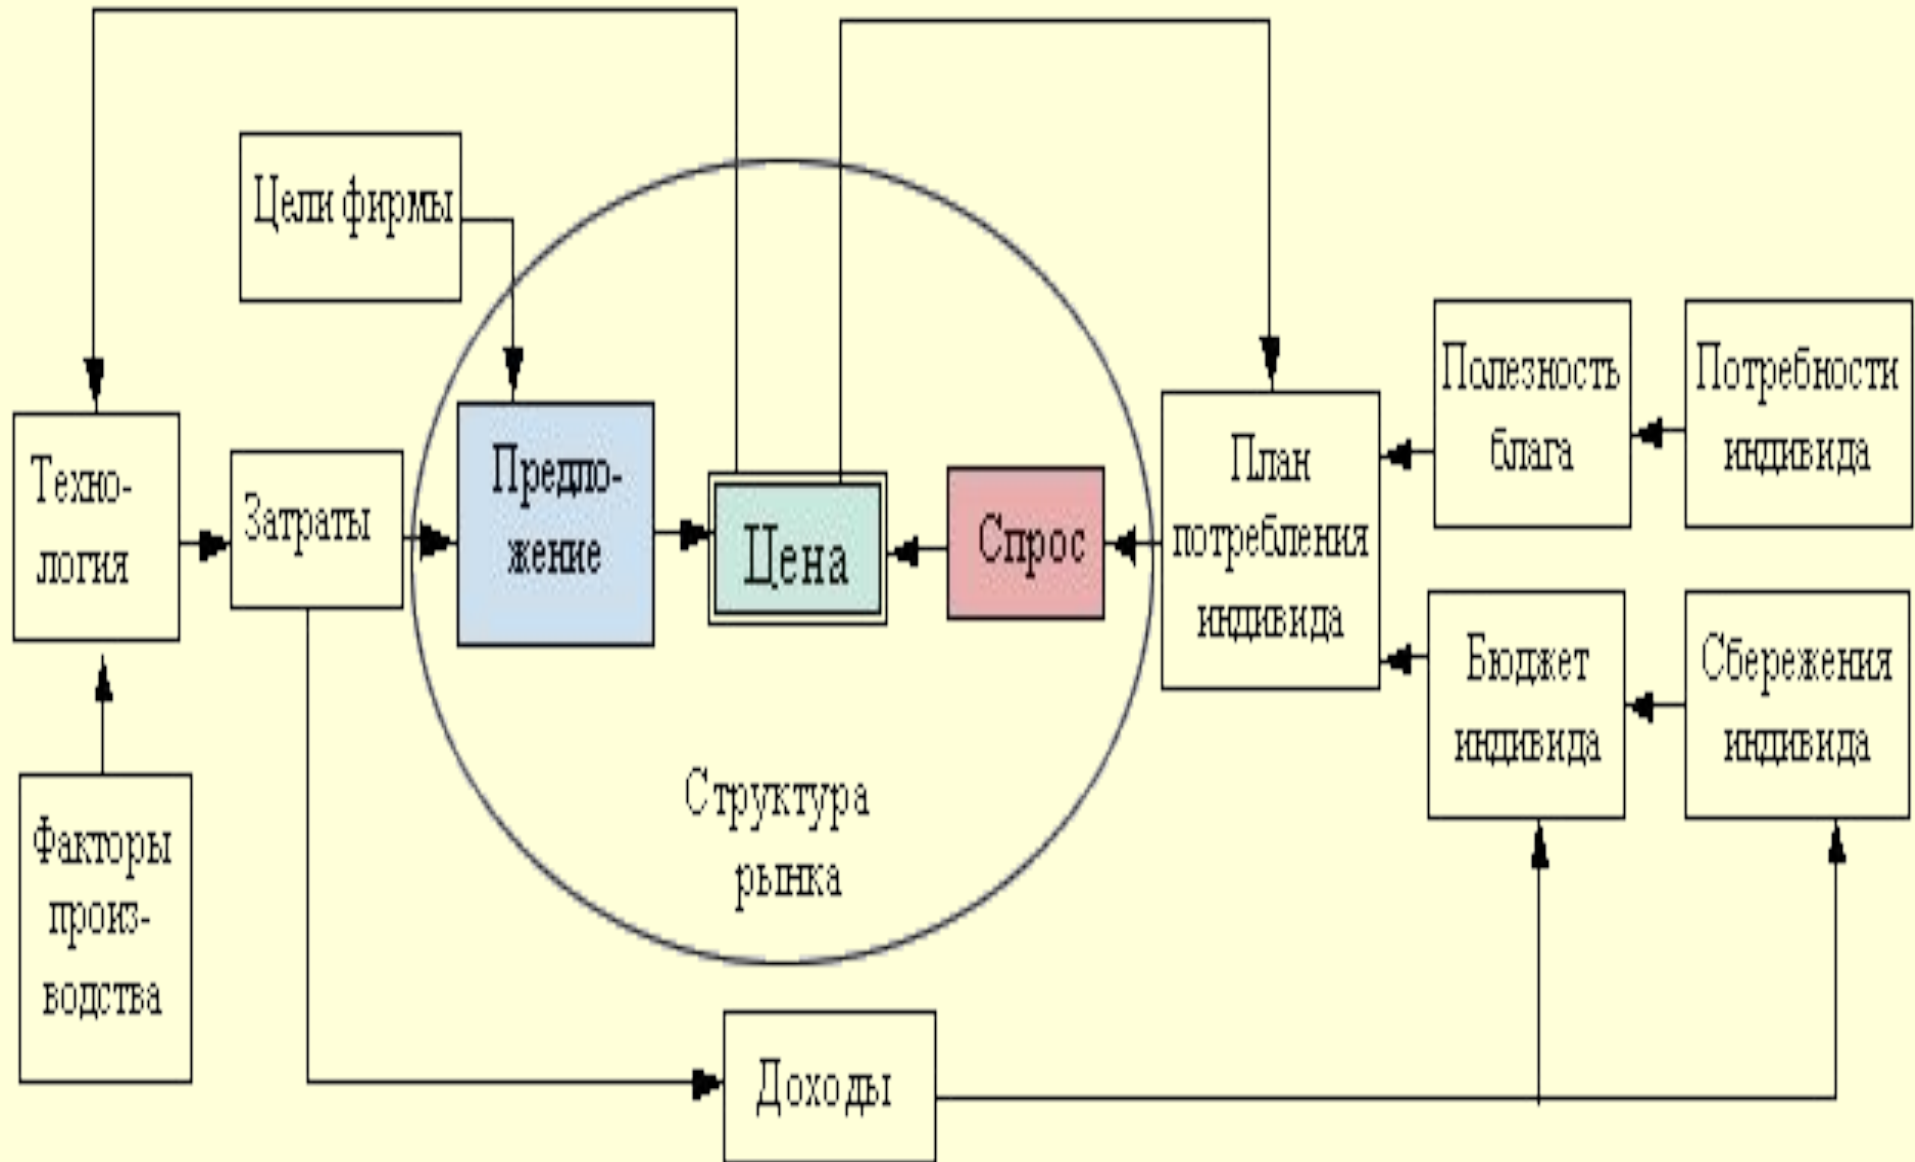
Цели фирмы

Технология

Затраты

Предложение

Цена

Спрос

План потребления индивида

Полезность блага

Потребности индивида

Бюджет индивида

Сбережения индивида

Структура рынка

Факторы производства

Доходы